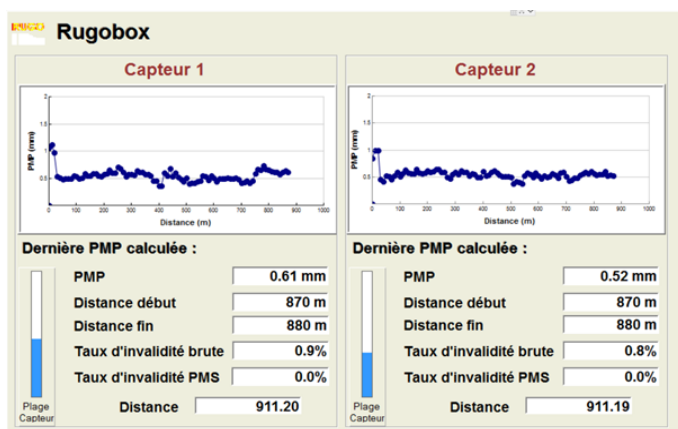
Rugobox

Capteur 1

PMP (mm)
2
1.5
1
0.5
0
0 100 200 300 400 500 600 700 800 900 1000
Distance (m)

Dernière PMP calculée :

| | |
|---|---|
| PMP | 0.61 mm |
| Distance début | 870 m |
| Distance fin | 880 m |
| Taux d'invalidité brute | 0.9% |
| Taux d'invalidité PMS | 0.0% |

Plage Capteur

Distance 911.20

Capteur 2

PMP (mm)
2
1.5
1
0.5
0
0 100 200 300 400 500 600 700 800 900 1000
Distance (m)

Dernière PMP calculée :

| | |
|---|---|
| PMP | 0.52 mm |
| Distance début | 870 m |
| Distance fin | 880 m |
| Taux d'invalidité brute | 0.8% |
| Taux d'invalidité PMS | 0.0% |

Plage Capteur

Distance 911.19